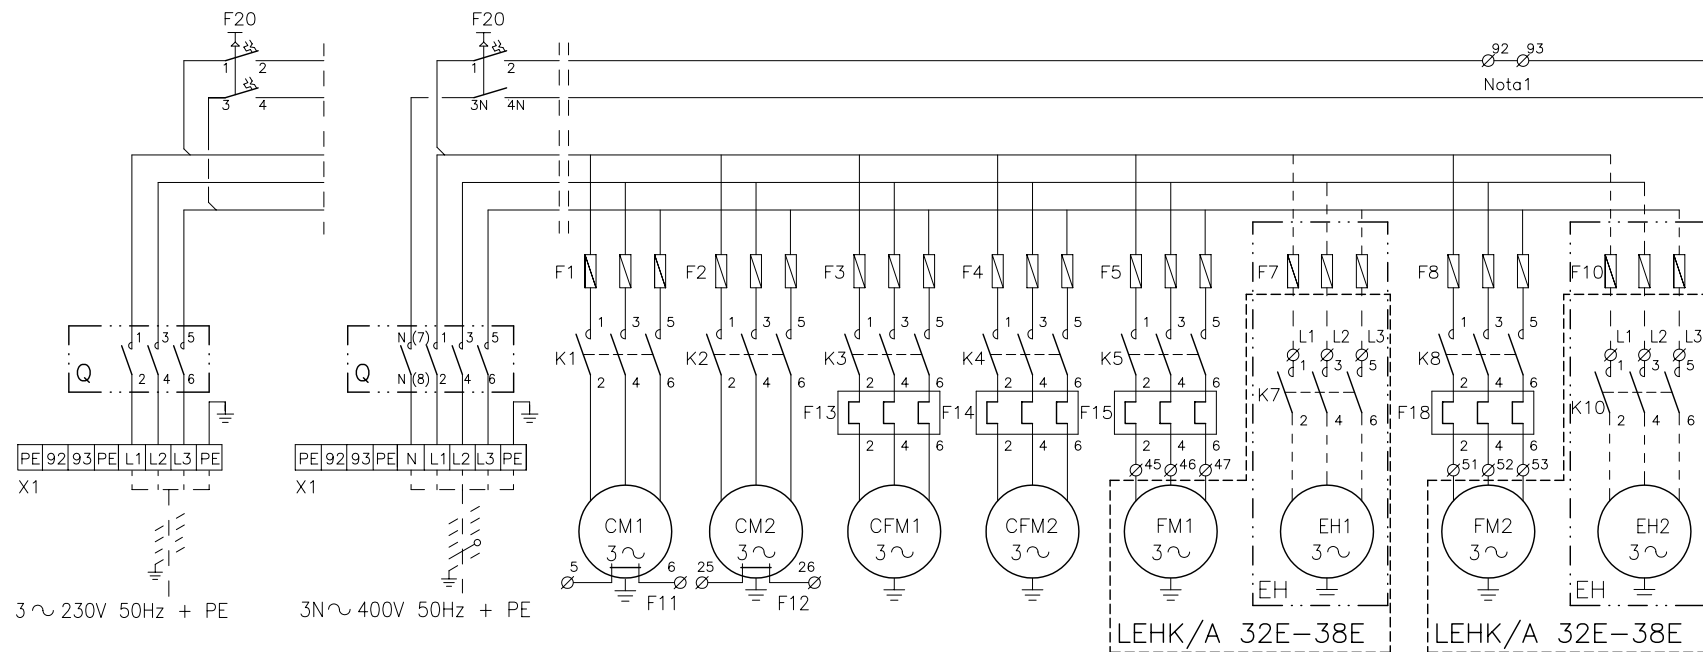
F20
1 2
3 4

F20
1 2
3N 4N

92 93
Nota1

Q
1 3 5
2 4 6

Q
N(7) 1 3 5
N(8) 2 4 6

| PE | 92 | 93 | PE | L1 | L2 | L3 | PE |
|---|---|---|---|---|---|---|---|

X1

| PE | 92 | 93 | PE | N | L1 | L2 | L3 | PE |
|---|---|---|---|---|---|---|---|---|

X1

3 ~ 230V 50Hz + PE

3N ~ 400V 50Hz + PE

F1 F2 F3 F4 F5 F7 F8 F10

1 3 5
K1 2 4 6
1 3 5
K2 2 4 6
1 3 5
K3 2 4 6
1 3 5
K4 2 4 6
1 3 5
K5 2 4 6
L1 L2 L3
1 3 5
K7 2 4 6
1 3 5
K8 2 4 6
L1 L2 L3
1 3 5
K10 2 4 6

F13 2 4 6
F14 2 4 6
F15 2 4 6
45 46 47
F18 2 4 6
51 52 53

CM1 3~
CM2 3~
CFM1 3~
CFM2 3~
FM1 3~
EH1 3~
FM2 3~
EH2 3~

5 6 F11
25 26 F12

EH
EH

LEHK/A 32E–38E
LEHK/A 32E–38E